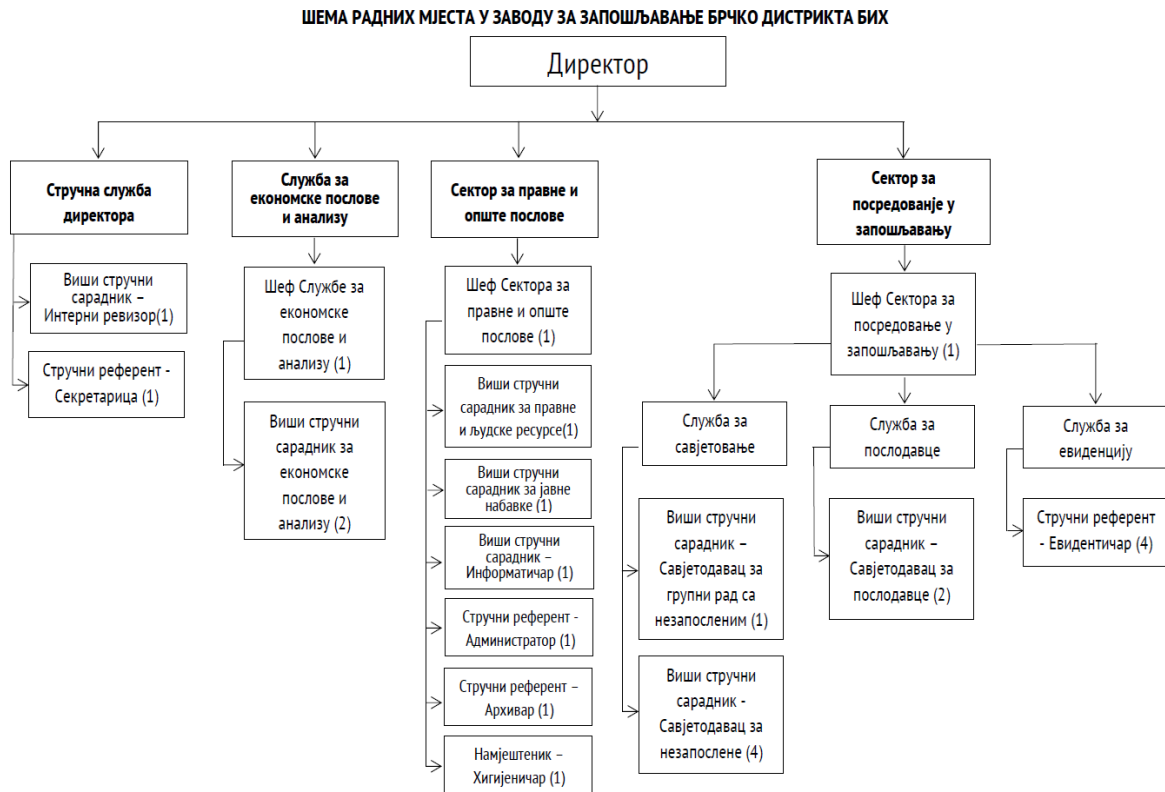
ШЕМА РАДНИХ МЈЕСТА У ЗАВОДУ ЗА ЗАПОШЉАВАЊЕ БРЧКО ДИСТРИКТА БИХ

Директор

Стручна служба директора

Виши стручни сарадник – Интерни ревизор(1)

Стручни референт - Секретарица (1)

Служба за економске послове и анализу

Шеф Службе за економске послове и анализу (1)

Виши стручни сарадник за економске послове и анализу (2)

Сектор за правне и опште послове

Шеф Сектора за правне и опште послове (1)

Виши стручни сарадник за правне и људске ресурсе(1)

Виши стручни сарадник за јавне набавке (1)

Виши стручни сарадник – Информатичар (1)

Стручни референт - Администратор (1)

Стручни референт – Архивар (1)

Намјештеник – Хигијеничар (1)

Сектор за посредовање у запошљавању

Шеф Сектора за посредовање у запошљавању (1)

Служба за савјетовање

Виши стручни сарадник – Савјетодавац за групни рад са незапосленим (1)

Виши стручни сарадник - Савјетодавац за незапослене (4)

Служба за послодавце

Виши стручни сарадник – Савјетодавац за послодавце (2)

Служба за евиденцију

Стручни референт - Евидентичар (4)